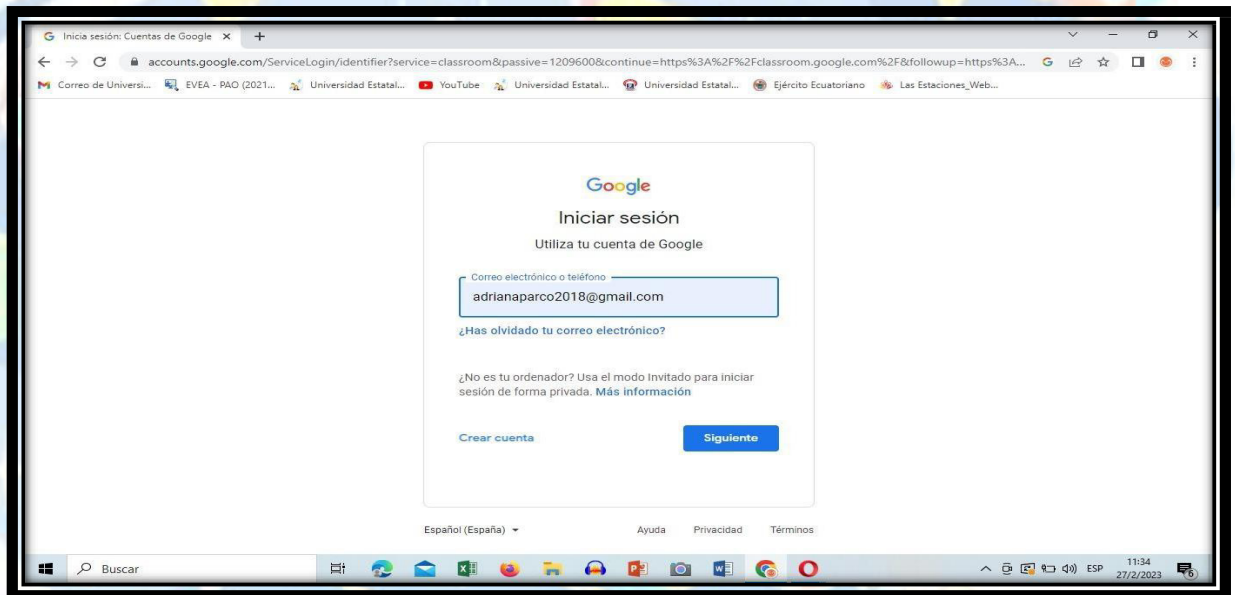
Inicia sesión: Cuentas de Google ×

accounts.google.com/ServiceLogin/identifier?service=classroom&passive=1209600&continue=https%3A%2F%2Fclassroom.google.com%2F&followup=https%3A...

Correo de Universi... EVEA - PAO (2021... Universidad Estatal... YouTube Universidad Estatal... Universidad Estatal... Ejército Ecuatoriano Las Estaciones_Web...

Google

Iniciar sesión

Utiliza tu cuenta de Google

Correo electrónico o teléfono
adrianaparco2018@gmail.com

¿Has olvidado tu correo electrónico?

¿No es tu ordenador? Usa el modo Invitado para iniciar sesión de forma privada. Más información

Crear cuenta

Siguiente

Español (España) ▾

Ayuda Privacidad Términos

Buscar

ESP 11:34 27/2/2023

6